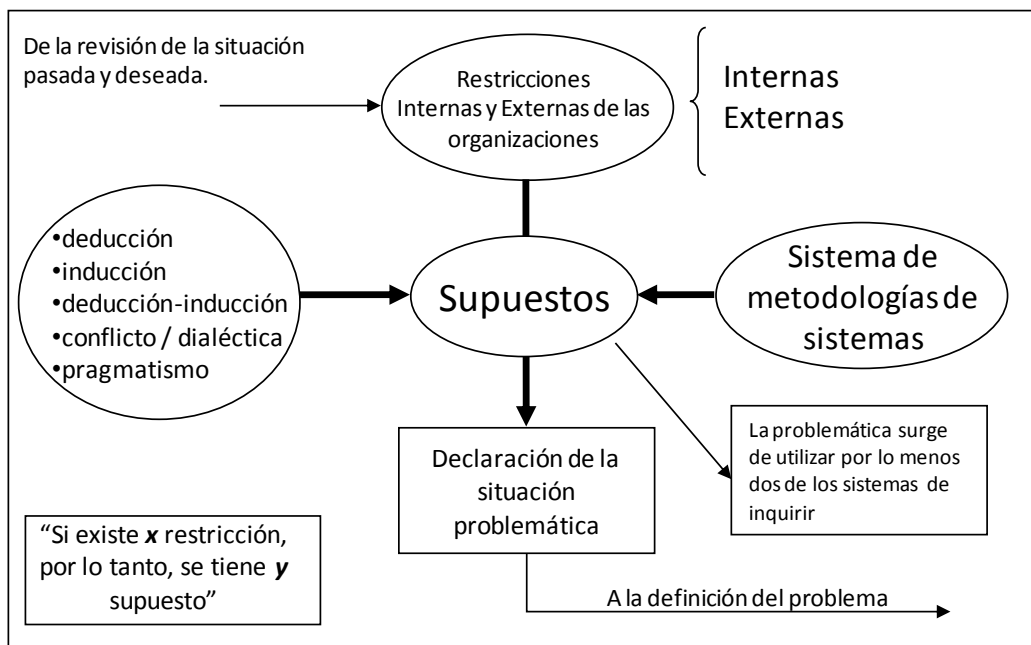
De la revisión de la situación pasada y deseada.

Restricciones Internas y Externas de las organizaciones

Internas
Externas

•deducción
•inducción
•deducción-inducción
•conflicto / dialéctica
•pragmatismo

Supuestos

Sistema de metodologías de sistemas

Declaración de la situación problemática

La problemática surge de utilizar por lo menos dos de los sistemas de inquirir

"Si existe ***x*** restricción, por lo tanto, se tiene ***y*** supuesto"

A la definición del problema